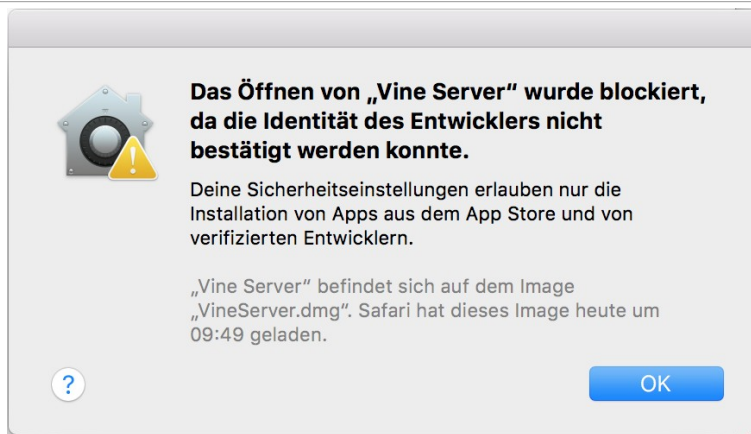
Das Öffnen von „Vine Server“ wurde blockiert, da die Identität des Entwicklers nicht bestätigt werden konnte.

Deine Sicherheitseinstellungen erlauben nur die Installation von Apps aus dem App Store und von verifizierten Entwicklern.

„Vine Server“ befindet sich auf dem Image „VineServer.dmg“. Safari hat dieses Image heute um 09:49 geladen.

?

OK